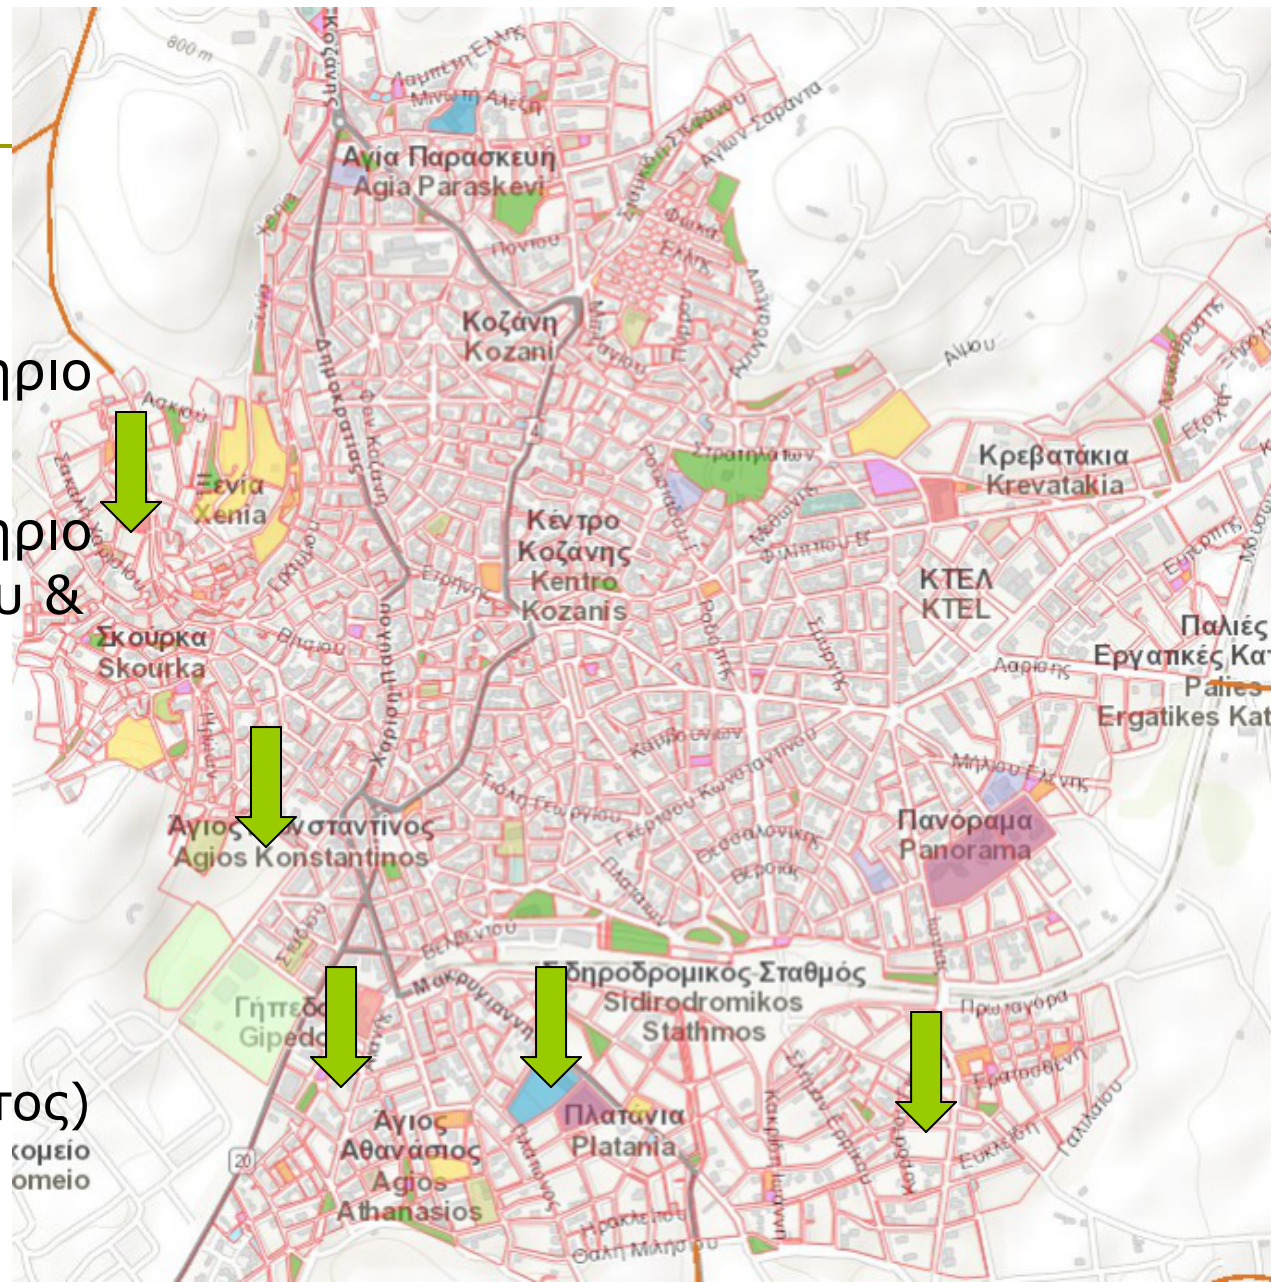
800 m
Κοζάνης
Λαμπρ Ελλης
Μιν Αλεξ
Αγία Παρασκευή
Agia Paraskevi
Αγίων Σαράντα
Φιλικής Εταιρείας
Πόντου
Φάκα
Ελλης
Κοζάνη
Kozani
Μπακόλα
Αίμου
ηριο
Ασκού
Δημοκρατίας
Στρατηγ Τσων
Κρεβατάκια
Krevatakia
Ξενία
Xenia
ηριο
υ &
Κέντρο Κοζάνης
Kentro Kozanis
Ειρήνης
ΚΤΕΛ
KTEL
Σκούρκα
Skourka
Παλιές Εργατικές Κα
Palies
Ergatikes Kat
Χαρίση Παπαδόπουλου
Ρόδοπης
Σμύρνης
Λαρίσης
Καραολή
Μ. Αλεξάνδρου
Ιωάννου Κωνσταντίνου
Θεσσαλονίκης
Βεροίας
Μήλιου Ελλήνης
Άγιος Κωνσταντίνος
Agios Konstantinos
Πανόραμα
Panorama
Βελβενδού
Σιδηροδρομικός Σταθμός
Sidirodromikos Stathmos
Γήπεδο
Gipedo
Μακρυγιάννη
Πρωταγόρα
Ερατοσθένη
τος)
κομείο
omeio
Άγιος Αθανάσιος
Agios Athanasios
Πλατάνια
Platania
Ευκλείδη
Γαλιλαίου
Ηρακλείτου
Θαλή Μιλησίου
20